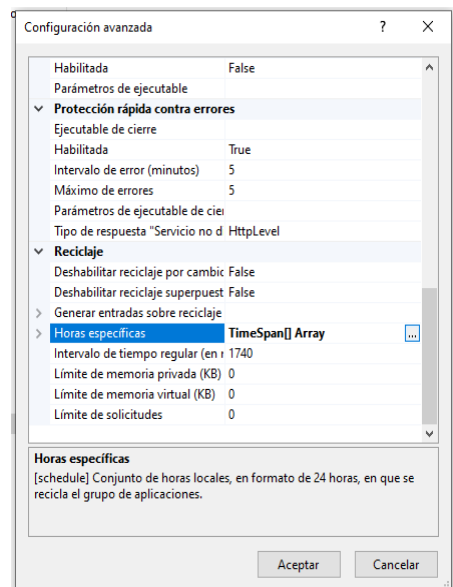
Configuración avanzada ? X

| | |
|---|---|
| Habilitada | False |
| Parámetros de ejecutable | |
| ∨ Protección rápida contra errores | |
| Ejecutable de cierre | |
| Habilitada | True |
| Intervalo de error (minutos) | 5 |
| Máximo de errores | 5 |
| Parámetros de ejecutable de cier | |
| Tipo de respuesta "Servicio no d | HttpLevel |
| ∨ Reciclaje | |
| Deshabilitar reciclaje por cambic | False |
| Deshabilitar reciclaje superpuest | False |
| > Generar entradas sobre reciclaje | |
| > Horas específicas | TimeSpan[] Array ... |
| Intervalo de tiempo regular (en r | 1740 |
| Límite de memoria privada (KB) | 0 |
| Límite de memoria virtual (KB) | 0 |
| Límite de solicitudes | 0 |

Horas específicas
[schedule] Conjunto de horas locales, en formato de 24 horas, en que se recicla el grupo de aplicaciones.

Aceptar Cancelar